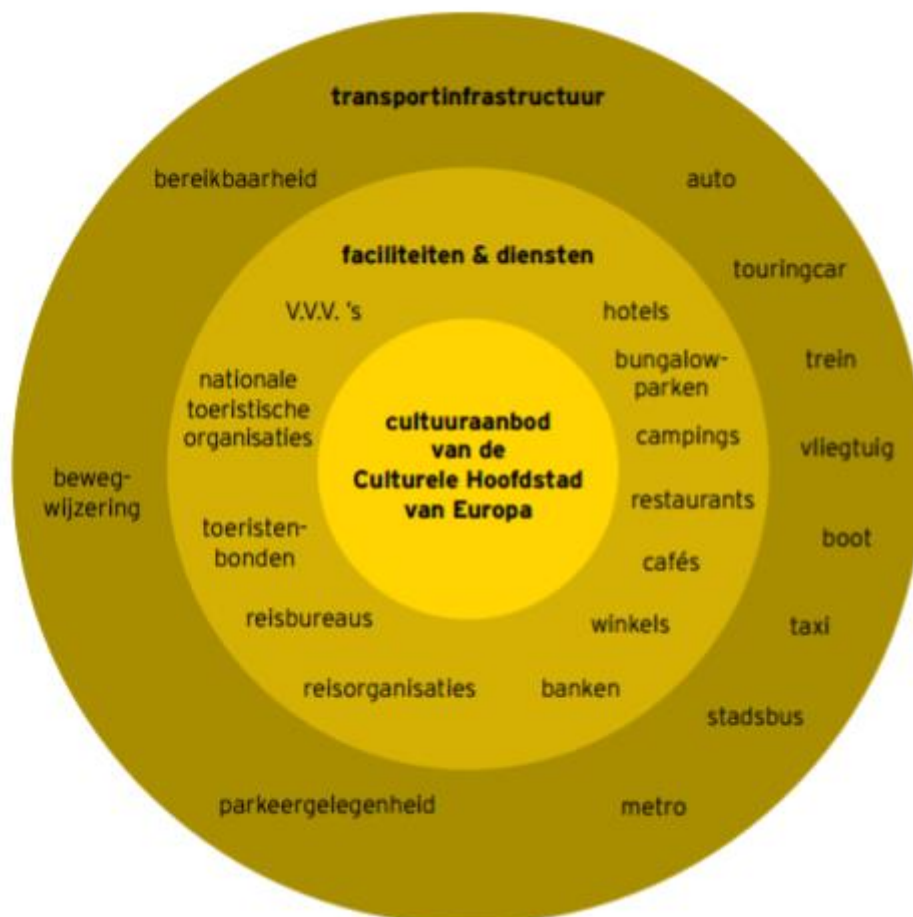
transportinfrastructuur

bereikbaarheid

auto

touringcar

trein

vliegtuig

boot

taxi

stadsbus

metro

parkeergelegenheid

bewegwijzering

faciliteiten & diensten

V.V.V. 's

hotels

bungalowparken

campings

restaurants

cafés

winkels

banken

reisorganisaties

reisbureaus

toeristenbonden

nationale toeristische organisaties

cultuuraanbod van de Culturele Hoofdstad van Europa